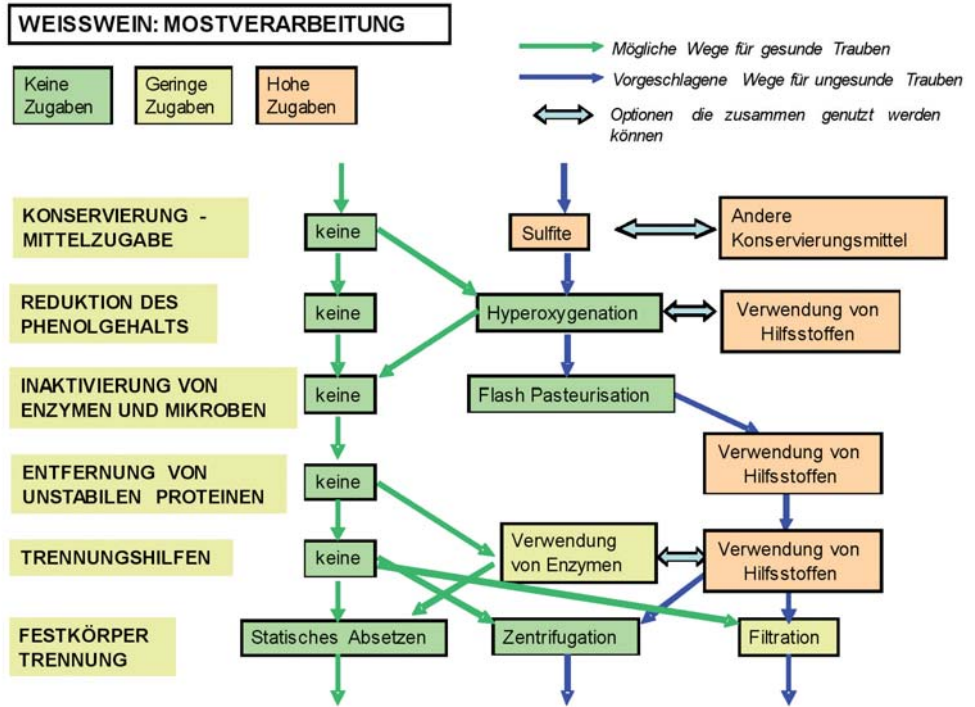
WEISSWEIN: MOSTVERARBEITUNG

Keine Zugaben

Geringe Zugaben

Hohe Zugaben

Mögliche Wege für gesunde Trauben

Vorgeschlagene Wege für ungesunde Trauben

Optionen die zusammen genutzt werden können

KONSERVIERUNG - MITTELZUGABE

keine

Sulfite

Andere Konservierungsmittel

REDUKTION DES PHENOLGEHALTS

keine

Hyperoxygenation

Verwendung von Hilfsstoffen

INAKTIVIERUNG VON ENZYMEN UND MIKROBEN

keine

Flash Pasteurisation

Verwendung von Hilfsstoffen

ENTFERNUNG VON UNSTABILEN PROTEINEN

keine

TRENNUNGSHILFEN

keine

Verwendung von Enzymen

Verwendung von Hilfsstoffen

FESTKÖRPER TRENNUNG

Statisches Absetzen

Zentrifugation

Filtration